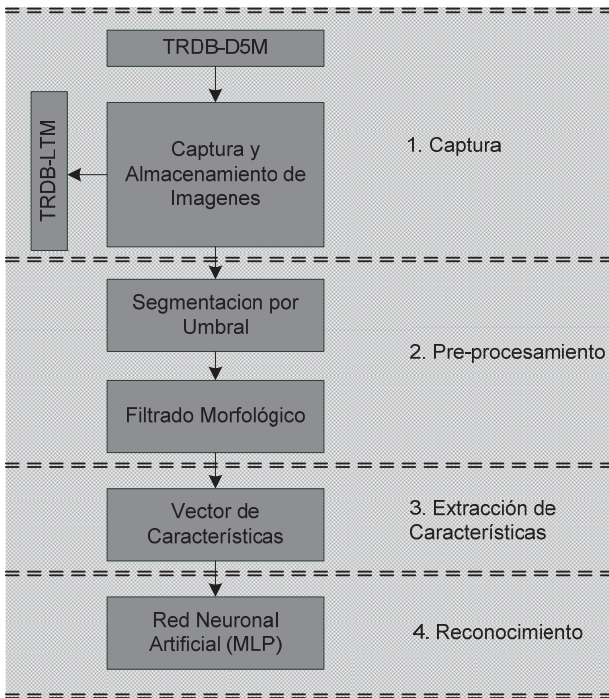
TRDB-D5M

TRDB-LTM

Captura y Almacenamiento de Imagenes

1. Captura

Segmentacion por Umbral

2. Pre-procesamiento

Filtrado Morfológico

Vector de Características

3. Extracción de Características

Red Neuronal Artificial (MLP)

4. Reconocimiento